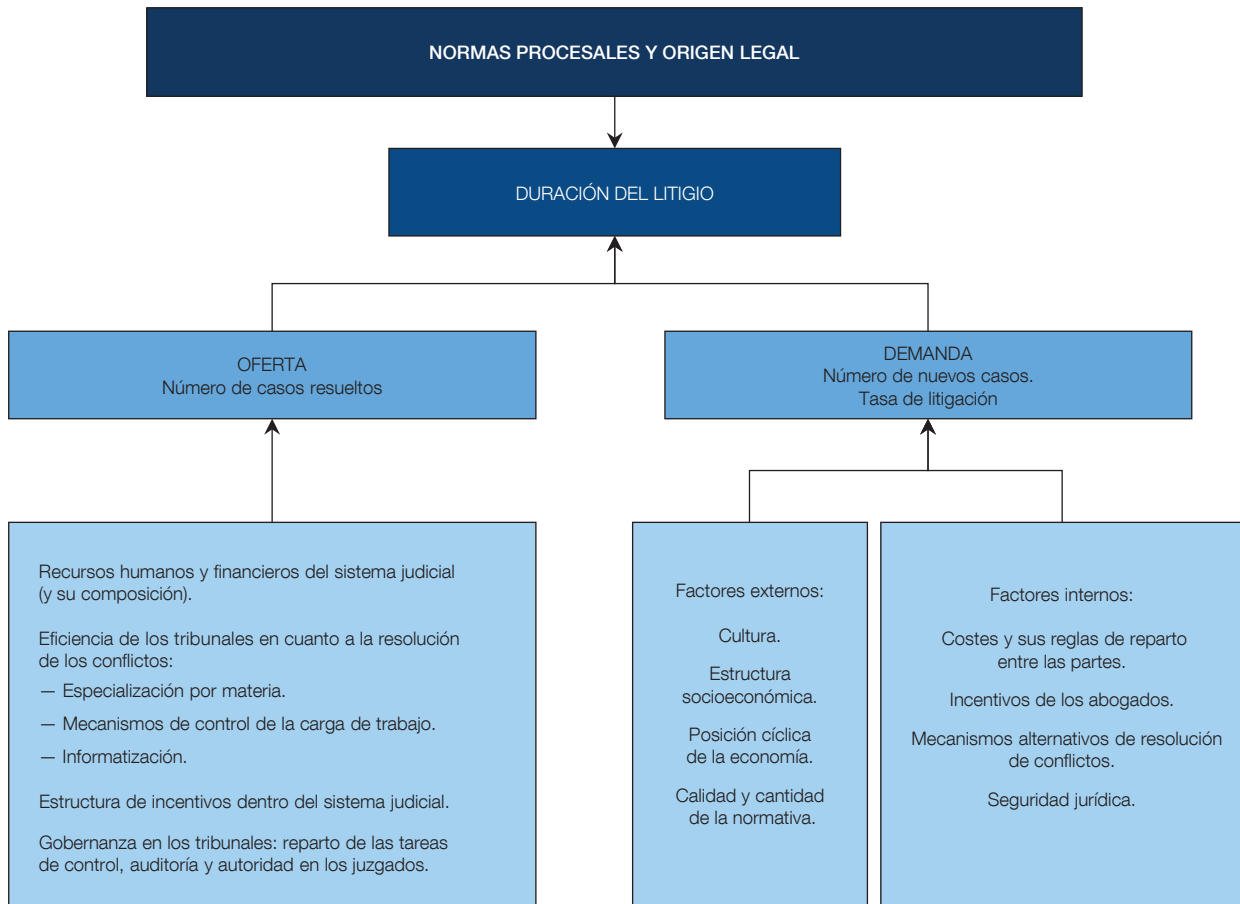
NORMAS PROCESALES Y ORIGEN LEGAL

DURACIÓN DEL LITIGIO

OFERTA
Número de casos resueltos

DEMANDA
Número de nuevos casos.
Tasa de litigación

Recursos humanos y financieros del sistema judicial (y su composición).

Eficiencia de los tribunales en cuanto a la resolución de los conflictos:

— Especialización por materia.

— Mecanismos de control de la carga de trabajo.

— Informatización.

Estructura de incentivos dentro del sistema judicial.

Gobernanza en los tribunales: reparto de las tareas de control, auditoría y autoridad en los juzgados.

Factores externos:

Cultura.

Estructura socioeconómica.

Posición cíclica de la economía.

Calidad y cantidad de la normativa.

Factores internos:

Costes y sus reglas de reparto entre las partes.

Incentivos de los abogados.

Mecanismos alternativos de resolución de conflictos.

Seguridad jurídica.